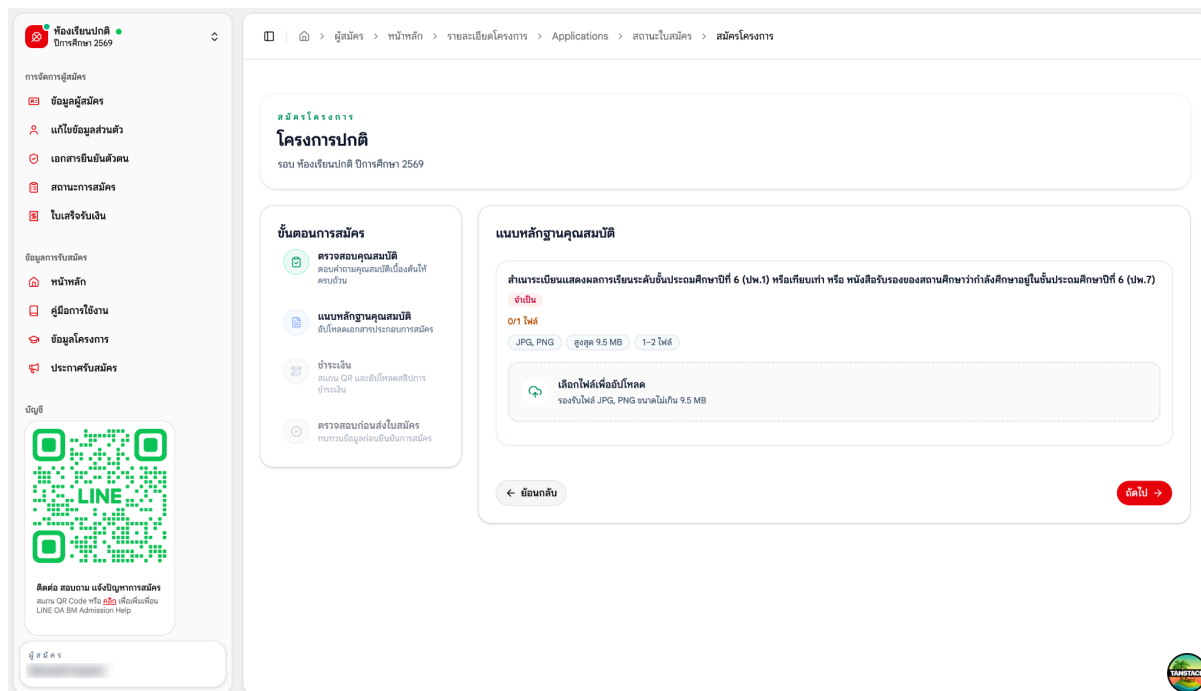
ห้องเรียนปกติ
ปีการศึกษา 2569

การจัดการผู้สมัคร
ข้อมูลผู้สมัคร
แก้ไขข้อมูลส่วนตัว
เอกสารยืนยันตัวตน
สถานะการสมัคร
ใบเสร็จรับเงิน

ข้อมูลการรับสมัคร
หน้าหลัก
คู่มือการใช้งาน
ข้อมูลโครงการ
ประกาศรับสมัคร

บัญชี

LINE

ติดต่อ สอบถาม แจ้งปัญหาการสมัคร
สแกน QR Code หรือ คลิก เพื่อเพิ่มเพื่อน LINE OA BM Admission Help

ผู้สมัคร
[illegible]

หน้าแรก > ผู้สมัคร > หน้าหลัก > รายละเอียดโครงการ > Applications > สถานะใบสมัคร > สมัครโครงการ

สมัครโครงการ
โครงการปกติ
รอบ ห้องเรียนปกติ ปีการศึกษา 2569

ขั้นตอนการสมัคร
ตรวจสอบคุณสมบัติ
ตอบคำถามคุณสมบัติเบื้องต้นให้ครบถ้วน
แนบหลักฐานคุณสมบัติ
อัปโหลดเอกสารประกอบการสมัคร
ชำระเงิน
สแกน QR และอัปโหลดสลิปการชำระเงิน
ตรวจสอบก่อนส่งใบสมัคร
ทบทวนข้อมูลก่อนยืนยันการสมัคร

แนบหลักฐานคุณสมบัติ
สำเนาระเบียนแสดงผลการเรียนระดับชั้นประถมศึกษาปีที่ 6 (ปพ.1) หรือเทียบเท่า หรือ หนังสือรับรองของสถานศึกษาว่ากำลังศึกษาอยู่ในชั้นประถมศึกษาปีที่ 6 (ปพ.7)
จำเป็น
0/1 ไฟล์
JPG, PNG
สูงสุด 9.5 MB
1–2 ไฟล์
เลือกไฟล์เพื่ออัปโหลด
รองรับไฟล์ JPG, PNG ขนาดไม่เกิน 9.5 MB

← ย้อนกลับ
ถัดไป →

TANSTACK